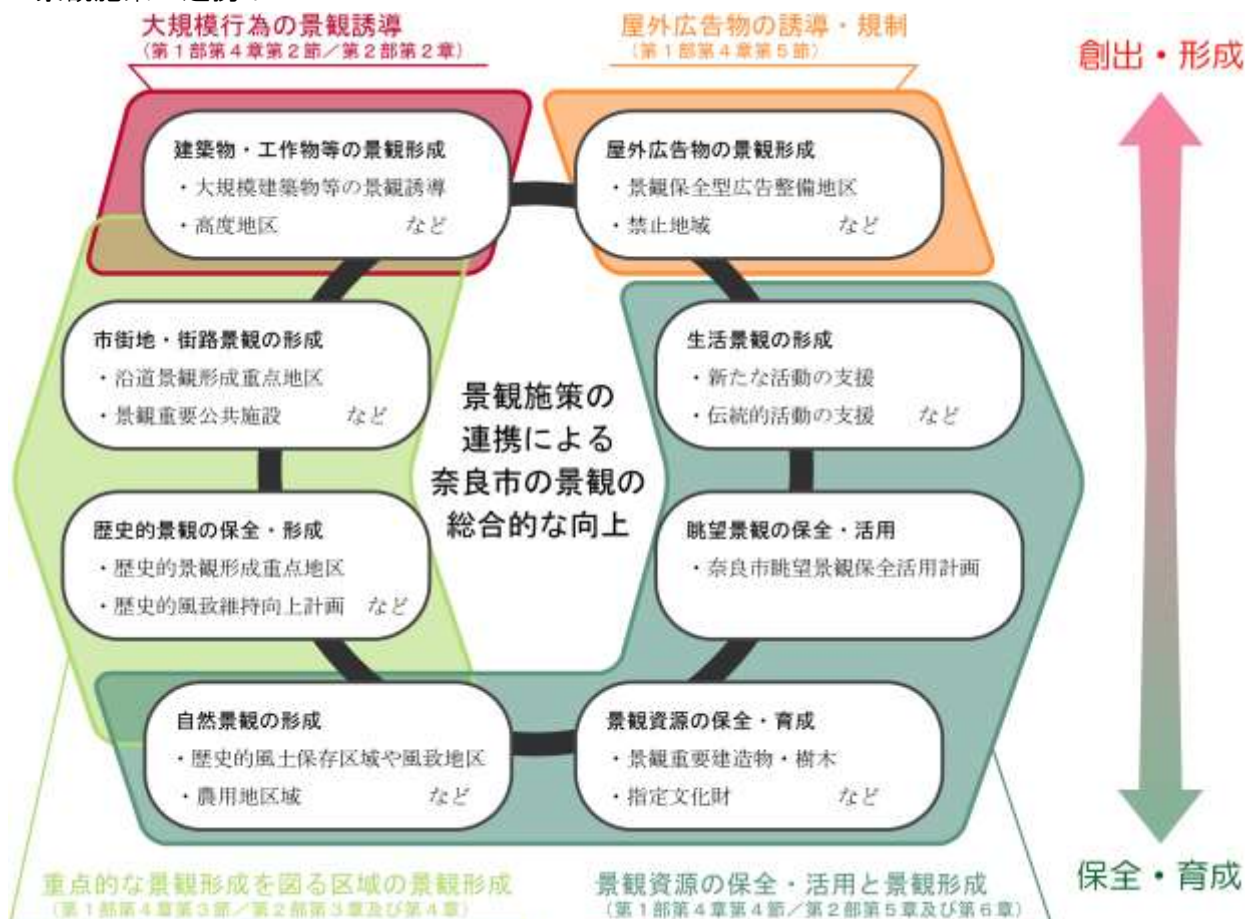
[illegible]

大規模行為の景観誘導
（第１部第４章第２節／第２部第２章）

屋外広告物の誘導・規制
（第１部第４章第５節）

創出・形成

建築物・工作物等の景観形成
・大規模建築物等の景観誘導
・高度地区　など

屋外広告物の景観形成
・景観保全型広告整備地区
・禁止地域　など

市街地・街路景観の形成
・沿道景観形成重点地区
・景観重要公共施設　など

生活景観の形成
・新たな活動の支援
・伝統的活動の支援　など

景観施策の連携による奈良市の景観の総合的な向上

歴史的景観の保全・形成
・歴史的景観形成重点地区
・歴史的風致維持向上計画　など

眺望景観の保全・活用
・奈良市眺望景観保全活用計画

自然景観の形成
・歴史的風土保存区域や風致地区
・農用地区域　など

景観資源の保全・育成
・景観重要建造物・樹木
・指定文化財　など

保全・育成

重点的な景観形成を図る区域の景観形成
（第１部第４章第３節／第２部第３章及び第４章）

景観資源の保全・活用と景観形成
（第１部第４章第４節／第２部第５章及び第６章）